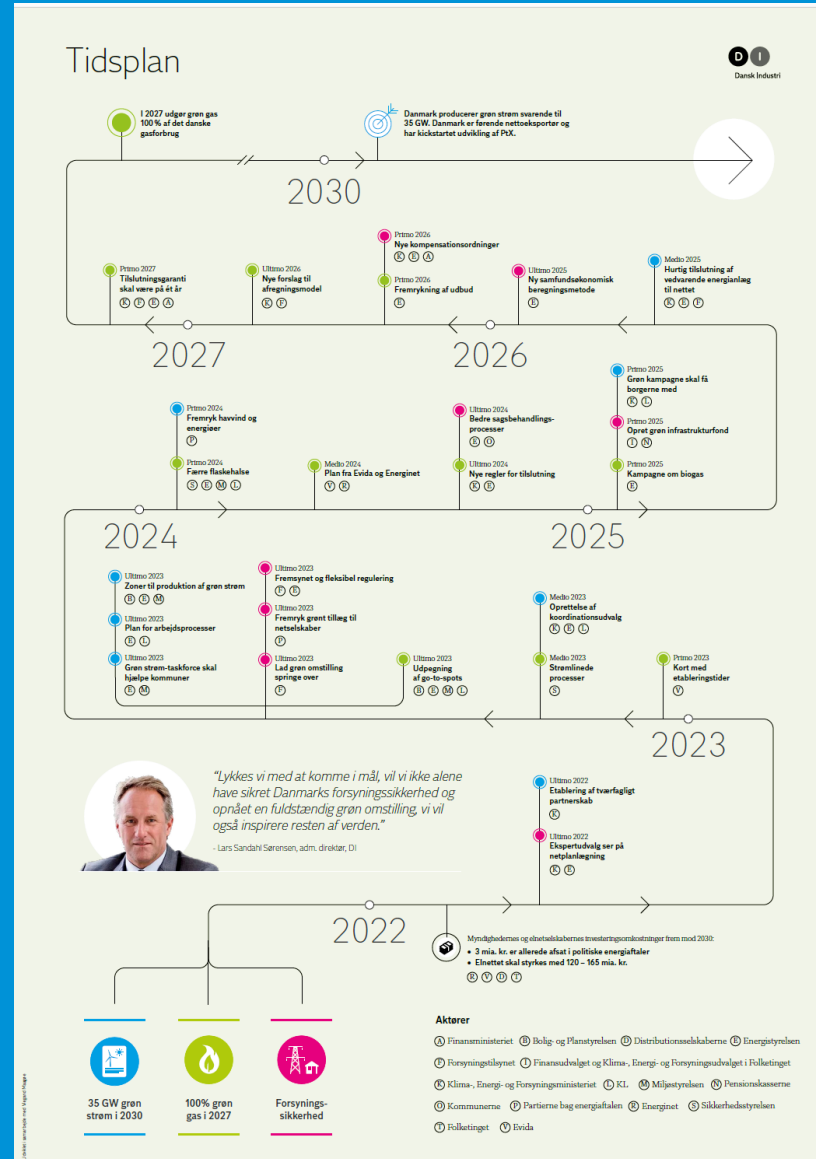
Tidsplan

DI
Dansk Industri

I 2027 udgør grøn gas 100 % af det danske gasforbrug

Danmark producerer grøn strøm svarende til 35 GW. Danmark er førende nettoeksportør og har kickstartet udvikling af PtX.

2030

Primo 2026
Nye kompensationsordninger
K E A

Primo 2027
Tilslutningsgaranti skal være på ét år
K F E A

Ultimo 2026
Nye forslag til afregningsmodel
K F

Primo 2026
Fremrykning af udbud
E

Ultimo 2025
Ny samfundsøkonomisk beregningsmetode
E

Medio 2025
Hurtig tilslutning af vedvarende energianlæg til nettet
K E F

2027

2026

Primo 2025
Grøn kampagne skal få borgerne med
K L

Primo 2025
Opret grøn infrastrukturfond
I N

Primo 2025
Kampagne om biogas
E

Primo 2024
Fremrykd havvind og energiøer
P

Primo 2024
Færre flaskehalse
S E M L

Medio 2024
Plan fra Evida og Energinet
V R

Ultimo 2024
Bedre sagsbehandlingsprocesser
E O

Ultimo 2024
Nye regler for tilslutning
K E

2024

2025

Ultimo 2023
Zoner til produktion af grøn strøm
B E M

Ultimo 2023
Plan for arbejdsprocesser
E L

Ultimo 2023
Grøn strøm-taskforce skal hjælpe kommuner
E M

Ultimo 2023
Fremsynet og fleksibel regulering
F E

Ultimo 2023
Fremryk grønt tillæg til netselskaber
P

Ultimo 2023
Lad grøn omstilling springe over
F

Ultimo 2023
Udpegning af go-to-spots
B E M L

Medio 2023
Oprettelse af koordinationsudvalg
K E L

Medio 2023
Strømlinede processer
S

Primo 2023
Kort med etableringstider
V

2023

"Lykkes vi med at komme i mål, vil vi ikke alene have sikret Danmarks forsyningssikkerhed og opnået en fuldstændig grøn omstilling, vi vil også inspirere resten af verden."
- Lars Sandahl Sørensen, adm. direktør, DI

Ultimo 2022
Etablering af tværfagligt partnerskab
K

Ultimo 2022
Ekspertudvalg ser på netplanlægning
K E

2022

Myndighedernes og elnetselskabernes investeringsomkostninger frem mod 2030:
• 3 mia. kr. er allerede afsat i politiske energiaftaler
• Elnettet skal styrkes med 120 – 165 mia. kr.
R V D T

35 GW grøn strøm i 2030

100% grøn gas i 2027

Forsynings-sikkerhed

Aktører
A Finansministeriet B Bolig- og Planstyrelsen D Distributionsselskaberne E Energistyrelsen
F Forsyningstilsynet I Finansudvalget og Klima-, Energi- og Forsyningsudvalget i Folketinget
K Klima-, Energi- og Forsyningsministeriet L KL M Miljøstyrelsen N Pensionskasserne
O Kommunerne P Partierne bag energiaftalen R Energinet S Sikkerhedsstyrelsen
T Folketinget V Evida